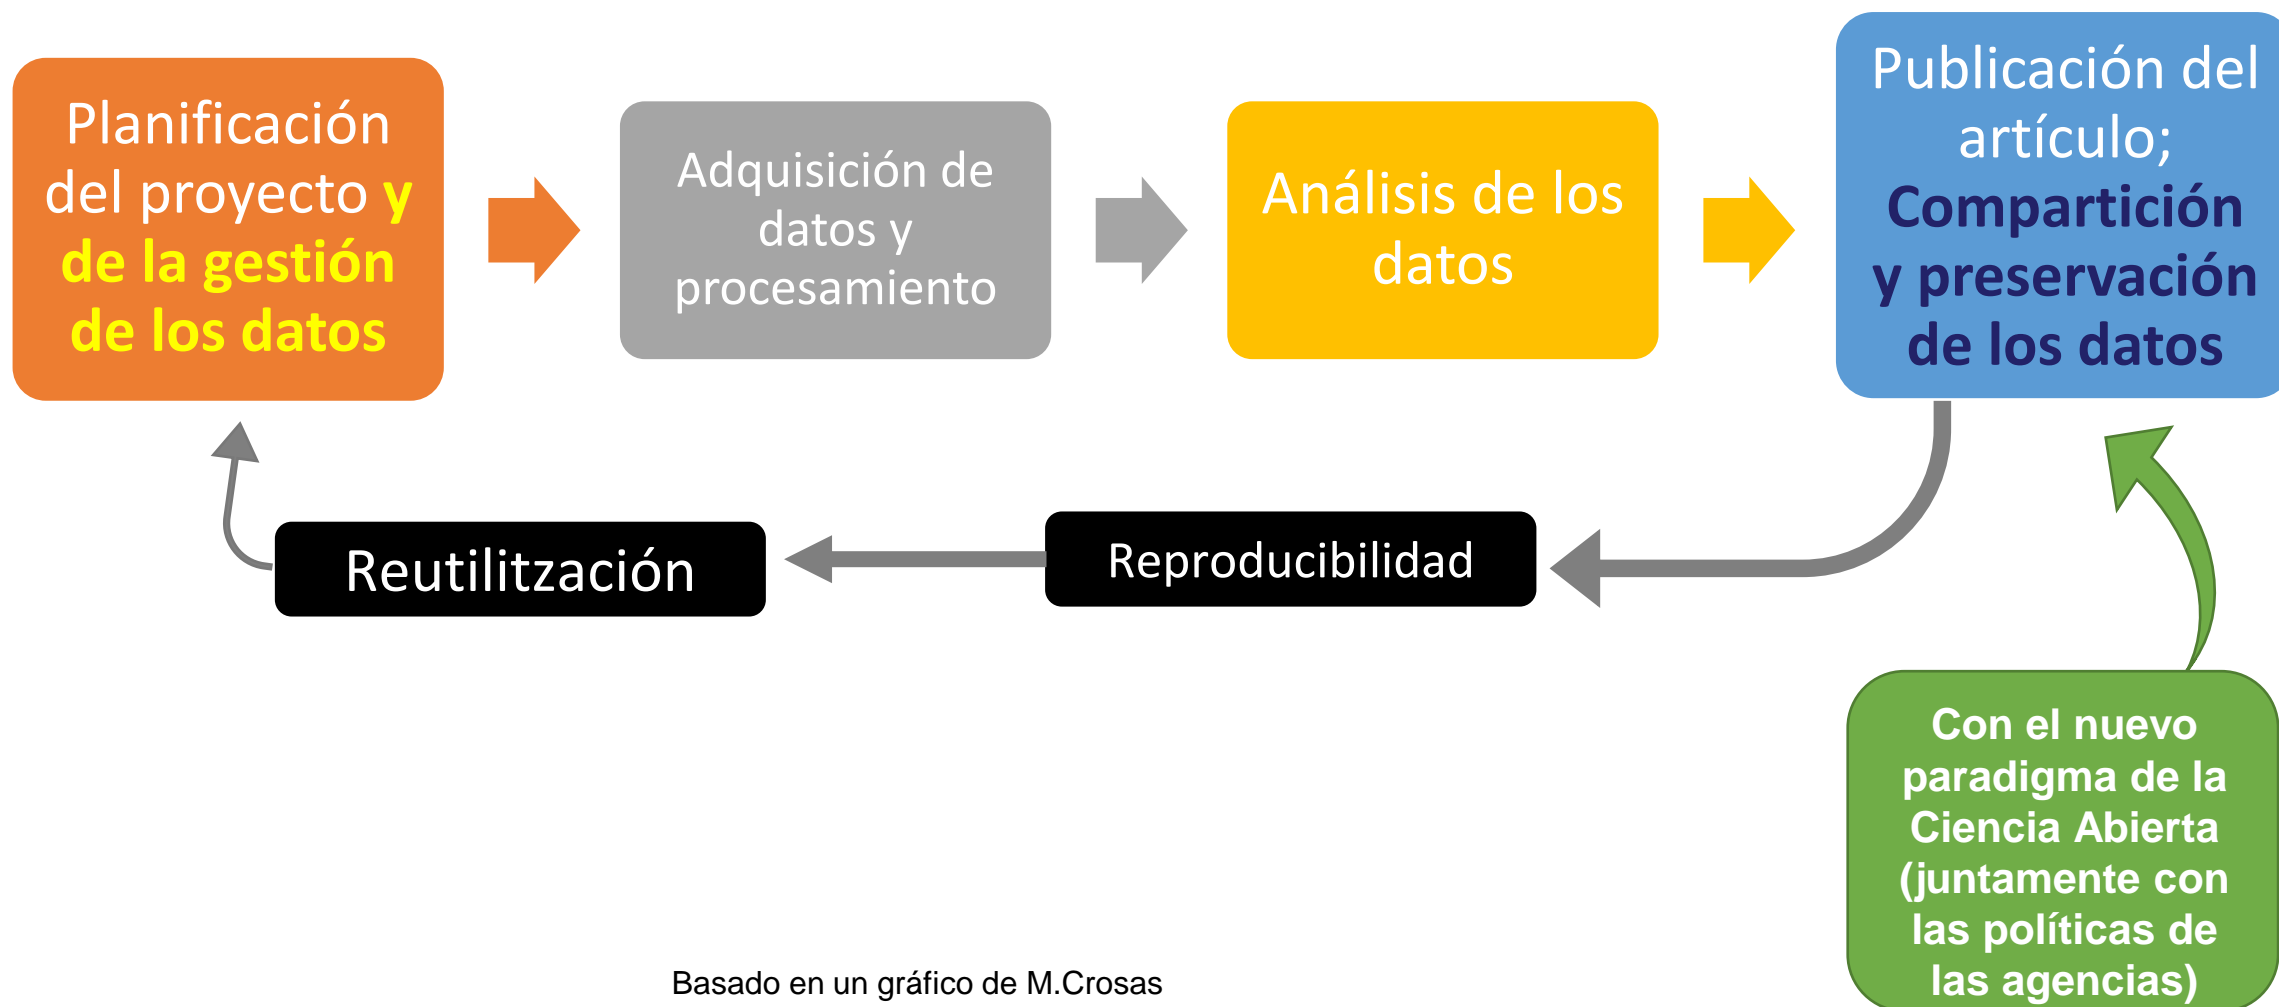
Planificación del proyecto y de la gestión de los datos

Adquisición de datos y procesamiento

Análisis de los datos

Publicación del artículo; Compartición y preservación de los datos

Reproducibilidad

Reutilitzación

Con el nuevo paradigma de la Ciencia Abierta (juntamente con las políticas de las agencias)

Basado en un gráfico de M.Crosas